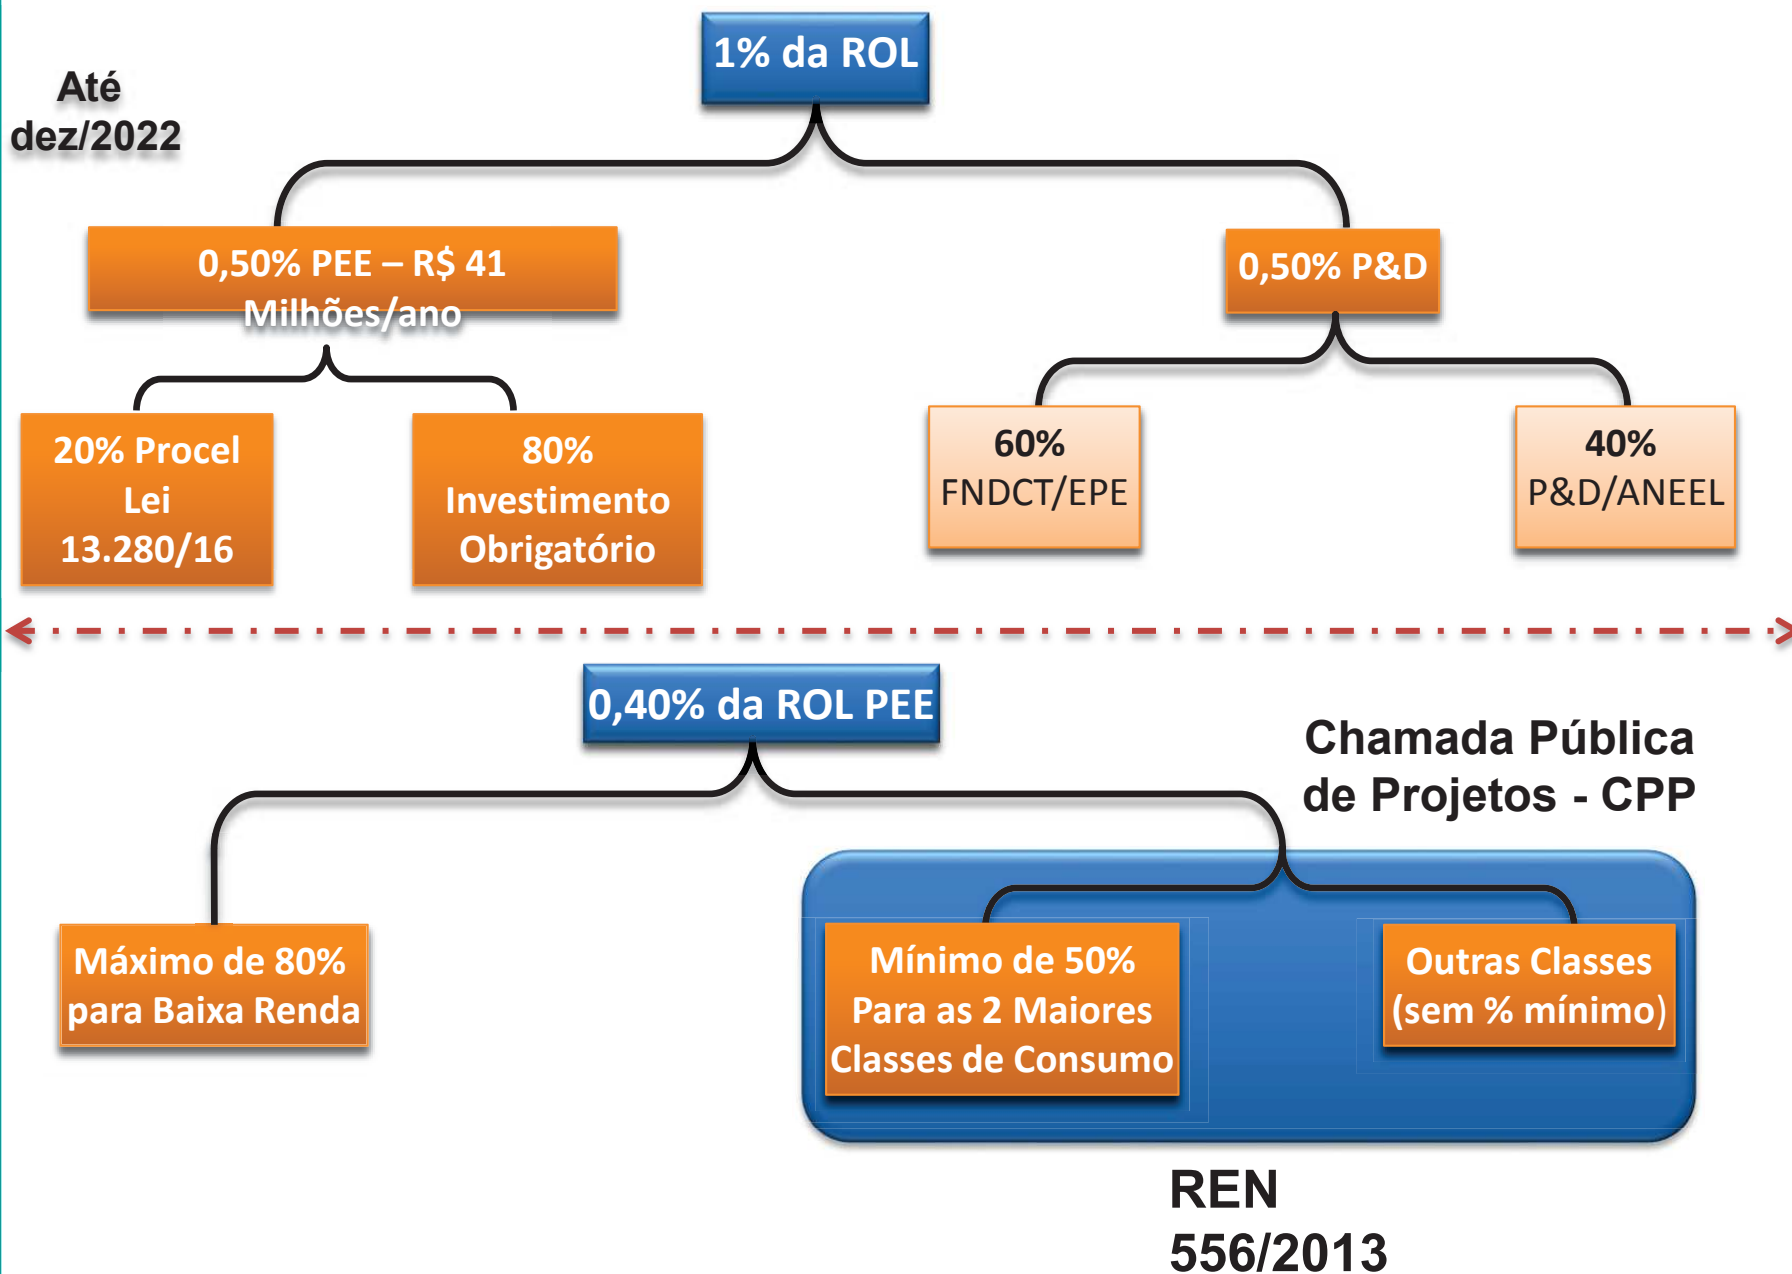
Até dez/2022

1% da ROL

0,50% PEE – R$ 41 Milhões/ano

0,50% P&D

20% Procel Lei 13.280/16

80% Investimento Obrigatório

60% FNDCT/EPE

40% P&D/ANEEL

0,40% da ROL PEE

Chamada Pública de Projetos - CPP

Máximo de 80% para Baixa Renda

Mínimo de 50% Para as 2 Maiores Classes de Consumo

Outras Classes (sem % mínimo)

REN 556/2013